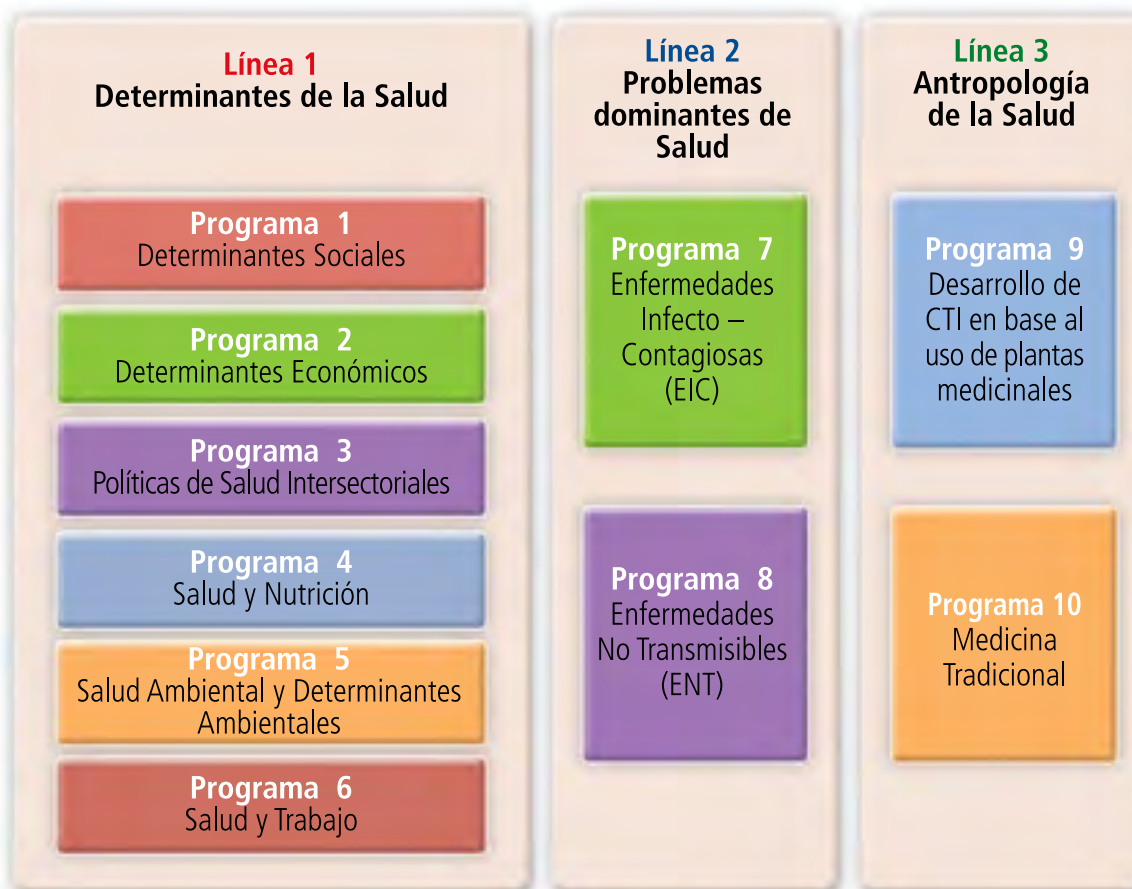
Línea 1
Determinantes de la Salud

Programa 1
Determinantes Sociales

Programa 2
Determinantes Económicos

Programa 3
Políticas de Salud Intersectoriales

Programa 4
Salud y Nutrición

Programa 5
Salud Ambiental y Determinantes Ambientales

Programa 6
Salud y Trabajo

Línea 2
Problemas dominantes de Salud

Programa 7
Enfermedades Infecto – Contagiosas (EIC)

Programa 8
Enfermedades No Transmisibles (ENT)

Línea 3
Antropología de la Salud

Programa 9
Desarrollo de CTI en base al uso de plantas medicinales

Programa 10
Medicina Tradicional